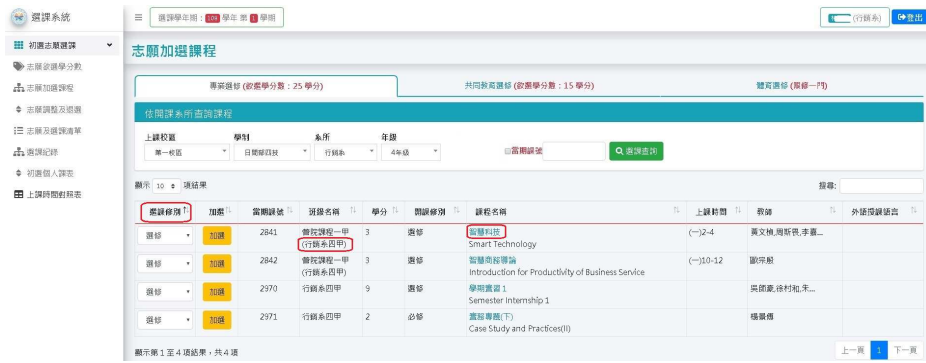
選課系統

≡ 選擇學年期：109 學年 第 1 學期

(行銷系) 登出

初選志願選課
志願欲選學分數
志願加選課程
志願調整及退選
志願及選課清單
選課紀錄
初選個人課表
上課時間對照表

志願加選課程

專業選修 (欲選學分數：25 學分)
共同教育選修 (欲選學分數：15 學分)
體育選修 (限修一門)

依開課系所查詢課程

上課校區 第一校區
學制 日間部四技
系所 行銷系
年級 4年級
當期課號
選課查詢

顯示 10 項結果
搜尋：

| 選課修別 | 加選 | 當期課號 | 班級名稱 | 學分 | 開課修別 | 課程名稱 | 上課時間 | 教師 | 外語授課語言 |
|---|---|---|---|---|---|---|---|---|---|
| 選修 | 加選 | 2841 | 曾院課程一甲 (行銷系四甲) | 3 | 選修 | 智慧科技 Smart Technology | (一)2-4 | 黃文楨,周斯畏,李憲... | |
| 選修 | 加選 | 2842 | 曾院課程一甲 (行銷系四甲) | 3 | 選修 | 智慧商務導論 Introduction for Productivity of Business Service | (一)10-12 | 歐宗殷 | |
| 選修 | 加選 | 2970 | 行銷系四甲 | 9 | 選修 | 學期實習1 Semester Internship 1 | | 吳朗慶,徐村和,朱... | |
| 選修 | 加選 | 2971 | 行銷系四甲 | 2 | 必修 | 實務專題(下) Case Study and Practices(II) | | 楊晨傳 | |

顯示第 1 至 4 項結果，共 4 項

上一頁 1 下一頁